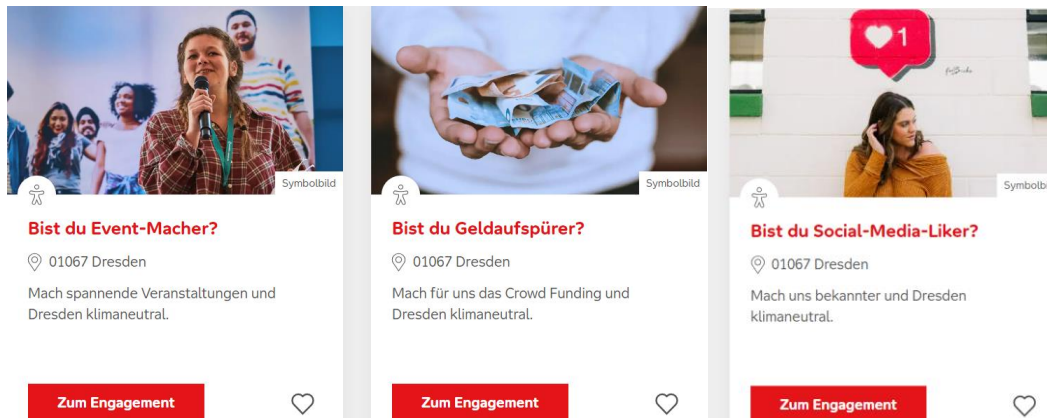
Symbolbild

Bist du Event-Macher?

01067 Dresden

Mach spannende Veranstaltungen und Dresden klimaneutral.

Zum Engagement

Symbolbild

Bist du Geldaufspürer?

01067 Dresden

Mach für uns das Crowd Funding und Dresden klimaneutral.

Zum Engagement

1

Symbolbi

Bist du Social-Media-Liker?

01067 Dresden

Mach uns bekannter und Dresden klimaneutral.

Zum Engagement